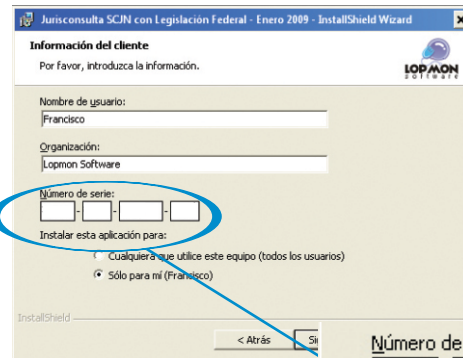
Jurisconsulta SCJN con Legislación Federal - Enero 2009 - InstallShield Wizard

Información del cliente

Por favor, introduzca la información.

LOPMON software

Nombre de usuario:

Francisco

Organización:

Lopmon Software

Número de serie:

- - -

Instalar esta aplicación para:

Cualquiera que utilice este equipo (todos los usuarios)

Sólo para mí (Francisco)

InstallShield

< Atrás

Si

Número de